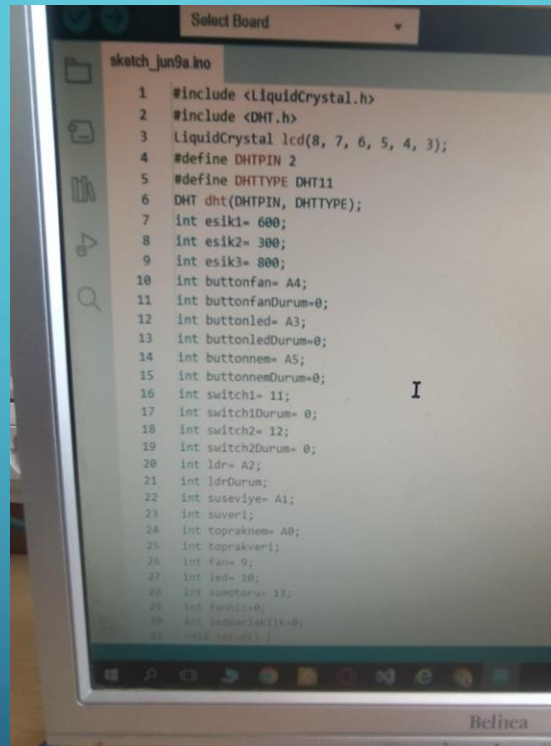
Select Board

sketch_jun9a.ino

1 #include <LiquidCrystal.h>
2 #include <DHT.h>
3 LiquidCrystal lcd(8, 7, 6, 5, 4, 3);
4 #define DHTPIN 2
5 #define DHTTYPE DHT11
6 DHT dht(DHTPIN, DHTTYPE);
7 int esik1= 600;
8 int esik2= 300;
9 int esik3= 800;
10 int buttonfan= A4;
11 int buttonfanDurum=0;
12 int buttonled= A3;
13 int buttonledDurum=0;
14 int buttonnem= A5;
15 int buttonnemDurum=0;
16 int switch1= 11;
17 int switch1Durum= 0;
18 int switch2= 12;
19 int switch2Durum= 0;
20 int ldr= A2;
21 int ldrDurum;
22 int suseviye= A1;
23 int suveri;
24 int topraknem= A0;
25 int toprakveri;
26 int fan= 9;
27 int led= 10;
28 int sumotoru= 13;
29 int fanhiz=0;
30 int ledparlaklik=0;
31 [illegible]

Belinea